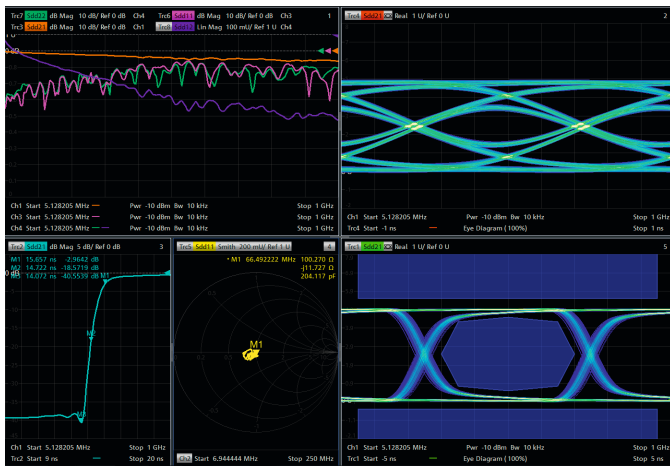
Trc7 Sdd22 dB Mag 10 dB/ Ref 0 dB Ch4 Trc6 Sdd11 dB Mag 10 dB/ Ref 0 dB Ch3 1
Trc3 Sdd21 dB Mag 10 dB/ Ref 0 dB Ch1 Trc8 Sdd12 Lin Mag 100 mU/ Ref 1 U Ch3
0 dB

Ch1 Start 5.128205 MHz Pwr -10 dBm Bw 10 kHz Stop 1 GHz
Ch3 Start 5.128205 MHz Pwr -10 dBm Bw 10 kHz Stop 1 GHz
Ch4 Start 5.128205 MHz Pwr -10 dBm Bw 10 kHz Stop 1 GHz

Trc4 Sdd21 Real 1 U/ Ref 0 U 2

Ch1 Start 5.128205 MHz Pwr -10 dBm Bw 10 kHz Stop 1 GHz
Trc4 Start -1 ns Eye Diagram (100%) Stop 1 ns

Trc2 Sdd21 dB Mag 5 dB/ Ref 0 dB 3
M1 15.657 ns -2.9642 dB
M2 14.722 ns -18.5719 dB
M3 14.072 ns -40.5539 dB

Ch1 Start 5.128205 MHz Stop 1 GHz
Trc2 Start 9 ns Stop 20 ns

Trc5 Sdd11 Smith 200 mU/ Ref 1 U 4
M1 66.492222 MHz 100.270 Ω
-j11.727 Ω
204.117 pF
M1

Ch2 Start 6.944444 MHz Stop 250 MHz

Trc1 Sdd21 Real 1 U/ Ref 0 U 5

Ch1 Start 5.128205 MHz Pwr -10 dBm Bw 10 kHz Stop 1 GHz
Trc1 Start -5 ns Eye Diagram (100%) Stop 5 ns